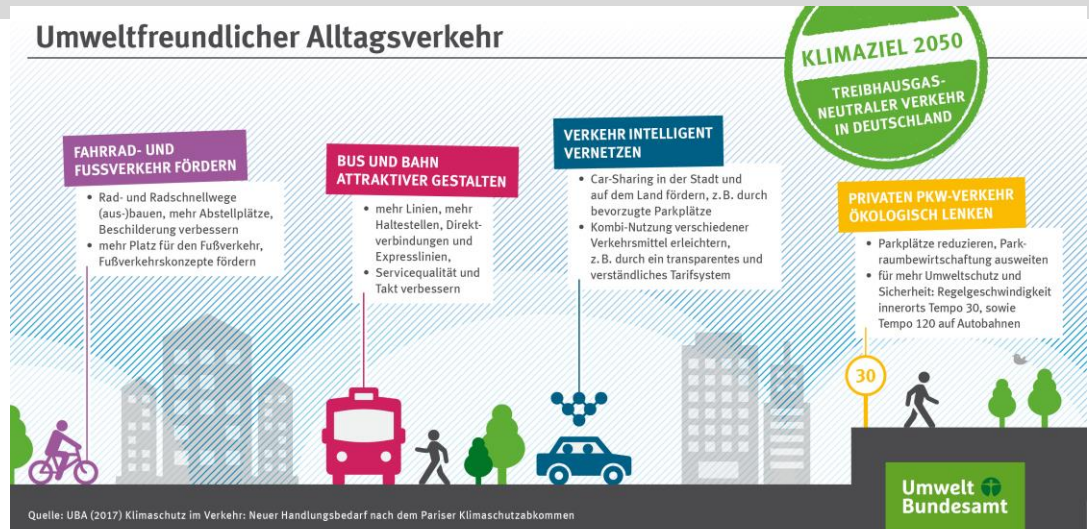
Umweltfreundlicher Alltagsverkehr

KLIMAZIEL 2050
TREIBHAUSGAS-NEUTRALER VERKEHR IN DEUTSCHLAND

FAHRRAD- UND FUSSVERKEHR FÖRDERN
• Rad- und Radschnellwege (aus-)bauen, mehr Abstellplätze, Beschilderung verbessern
• mehr Platz für den Fußverkehr, Fußverkehrskonzepte fördern

BUS UND BAHN ATTRAKTIVER GESTALTEN
• mehr Linien, mehr Haltestellen, Direktverbindungen und Expresslinien,
• Servicequalität und Takt verbessern

VERKEHR INTELLIGENT VERNETZEN
• Car-Sharing in der Stadt und auf dem Land fördern, z. B. durch bevorzugte Parkplätze
• Kombi-Nutzung verschiedener Verkehrsmittel erleichtern, z. B. durch ein transparentes und verständliches Tarifsystem

PRIVATEN PKW-VERKEHR ÖKOLOGISCH LENKEN
• Parkplätze reduzieren, Parkraumbewirtschaftung ausweiten
• für mehr Umweltschutz und Sicherheit: Regelgeschwindigkeit innerorts Tempo 30, sowie Tempo 120 auf Autobahnen

30

Quelle: UBA (2017) Klimaschutz im Verkehr: Neuer Handlungsbedarf nach dem Pariser Klimaschutzabkommen

Umwelt Bundesamt